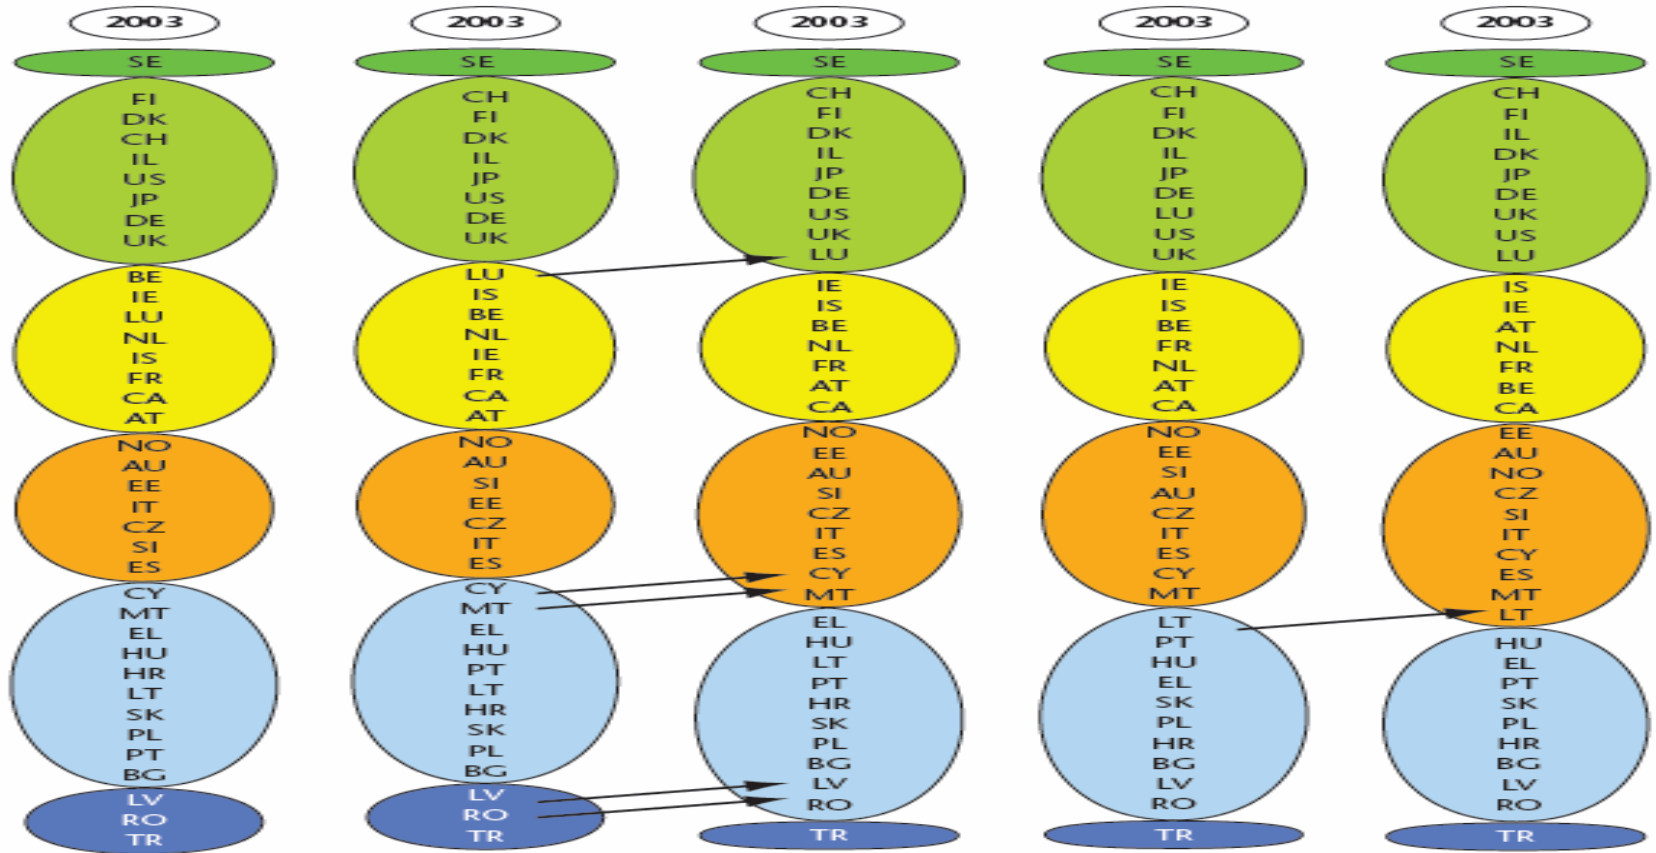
2003
SE
FI
DK
CH
IL
US
JP
DE
UK
BE
IE
LU
NL
IS
FR
CA
AT
NO
AU
EE
IT
CZ
SI
ES
CY
MT
EL
HU
HR
LT
SK
PL
PT
BG
LV
RO
TR

2003
SE
CH
FI
DK
IL
JP
US
DE
UK
LU
IS
BE
NL
IE
FR
CA
AT
NO
AU
SI
EE
CZ
IT
ES
CY
MT
EL
HU
PT
LT
HR
SK
PL
BG
LV
RO
TR

2003
SE
CH
FI
DK
IL
JP
DE
US
UK
LU
IE
IS
BE
NL
FR
AT
CA
NO
EE
AU
SI
CZ
IT
ES
CY
MT
EL
HU
LT
PT
HR
SK
PL
BG
LV
RO
TR

2003
SE
CH
FI
DK
IL
JP
DE
LU
US
UK
IE
IS
BE
FR
NL
AT
CA
NO
EE
SI
AU
CZ
IT
ES
CY
MT
LT
PT
HU
EL
SK
PL
HR
BG
LV
RO
TR

2003
SE
CH
FI
IL
DK
JP
DE
UK
US
LU
IS
IE
AT
NL
FR
BE
CA
EE
AU
NO
CZ
SI
IT
CY
ES
MT
LT
HU
EL
PT
SK
PL
HR
BG
LV
RO
TR